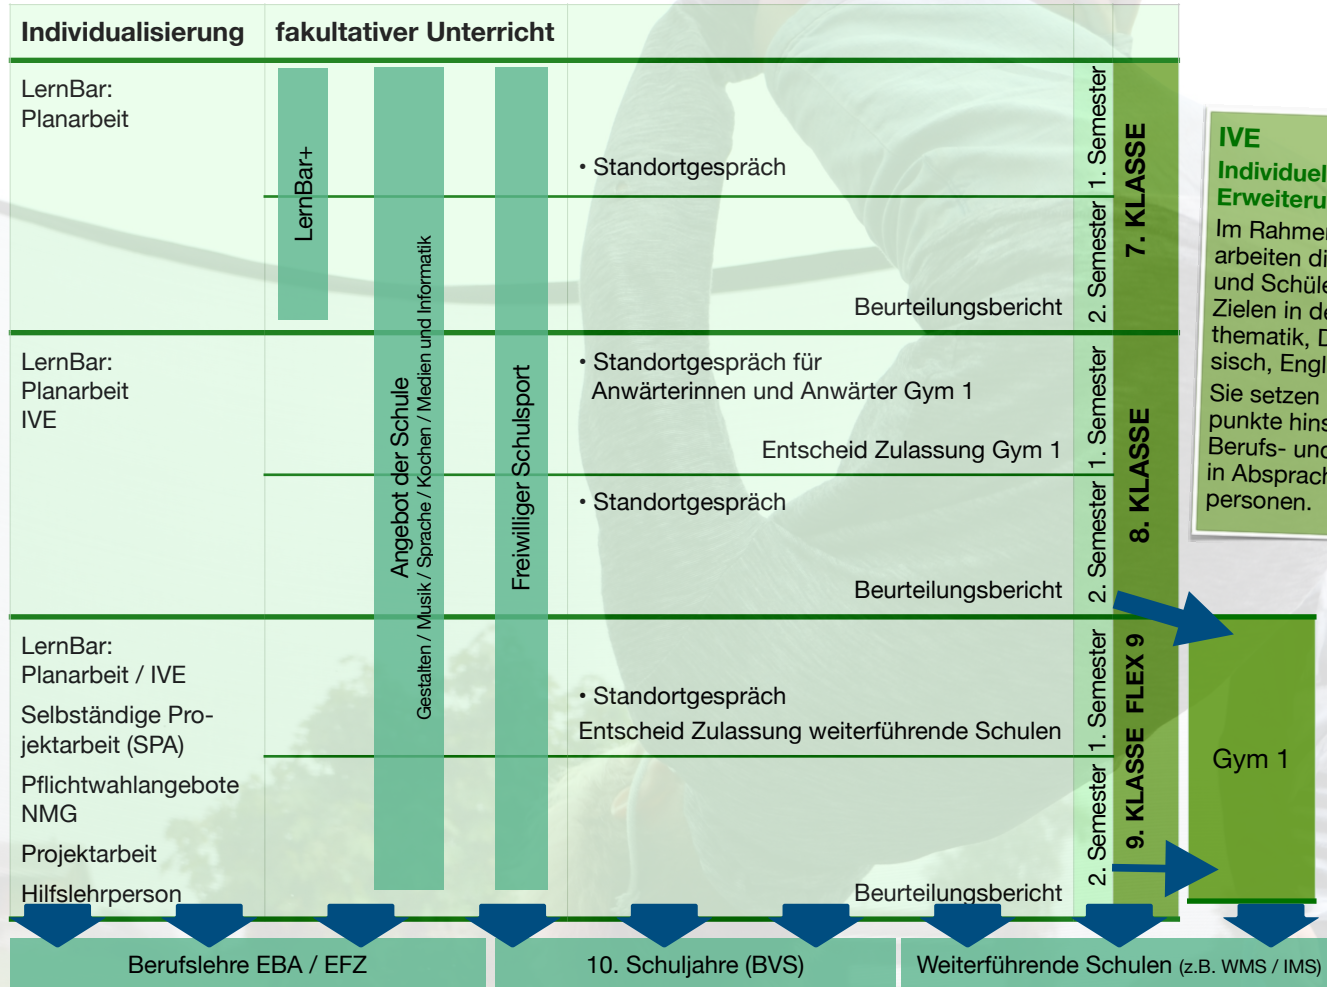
Individualisierung | fakultativer Unterricht

LernBar: Planarbeit

LernBar+

Angebot der Schule
Gestalten / Musik / Sprache / Kochen / Medien und Informatik

Freiwilliger Schulsport

• Standortgespräch

Beurteilungsbericht

1. Semester
2. Semester
7. KLASSE

LernBar: Planarbeit IVE

• Standortgespräch für Anwärterinnen und Anwärter Gym 1

Entscheid Zulassung Gym 1

• Standortgespräch

Beurteilungsbericht

1. Semester
2. Semester
8. KLASSE

LernBar: Planarbeit / IVE

Selbständige Projektarbeit (SPA)

Pflichtwahlangebote NMG

Projektarbeit

Hilfslehrperson

• Standortgespräch
Entscheid Zulassung weiterführende Schulen

Beurteilungsbericht

1. Semester
2. Semester
9. KLASSE FLEX 9

IVE
Individuel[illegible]
Erweiteru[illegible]
Im Rahme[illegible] arbeiten di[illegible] und Schüle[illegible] Zielen in de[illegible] thematik, D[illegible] sisch, Engl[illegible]
Sie setzen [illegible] punkte hins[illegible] Berufs- und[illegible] in Absprach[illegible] personen.

Gym 1

Berufslehre EBA / EFZ | 10. Schuljahre (BVS) | Weiterführende Schulen (z.B. WMS / IMS)